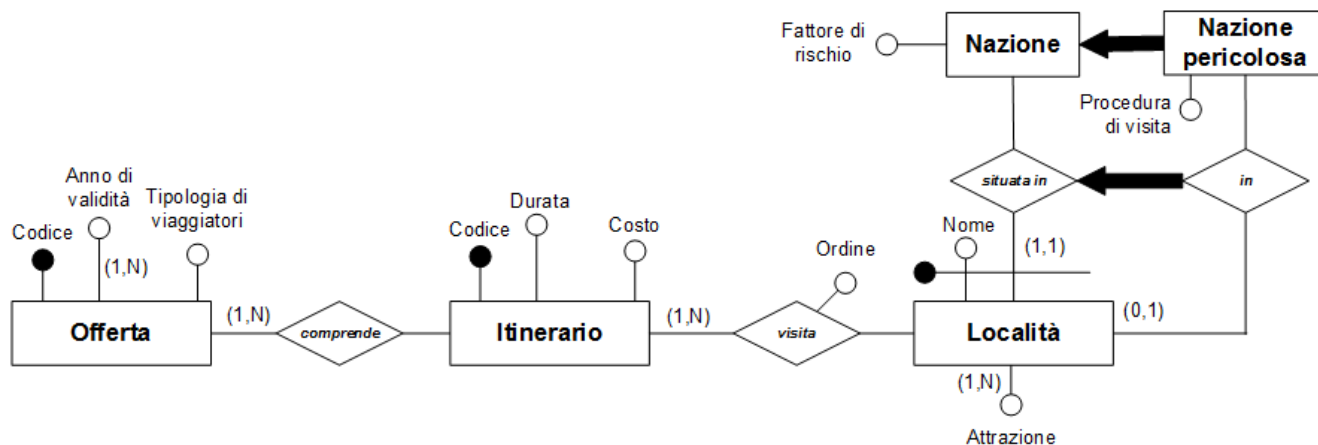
Fattore di rischio

Nazione

Nazione pericolosa

Procedura di visita

situata in

in

Anno di validità

Tipologia di viaggiatori

Codice

(1,N)

Durata

Codice

Costo

Ordine

Nome

(1,1)

(1,N)

Offerta

comprende

Itinerario

(1,N)

visita

Località

(0,1)

(1,N)

Attrazione